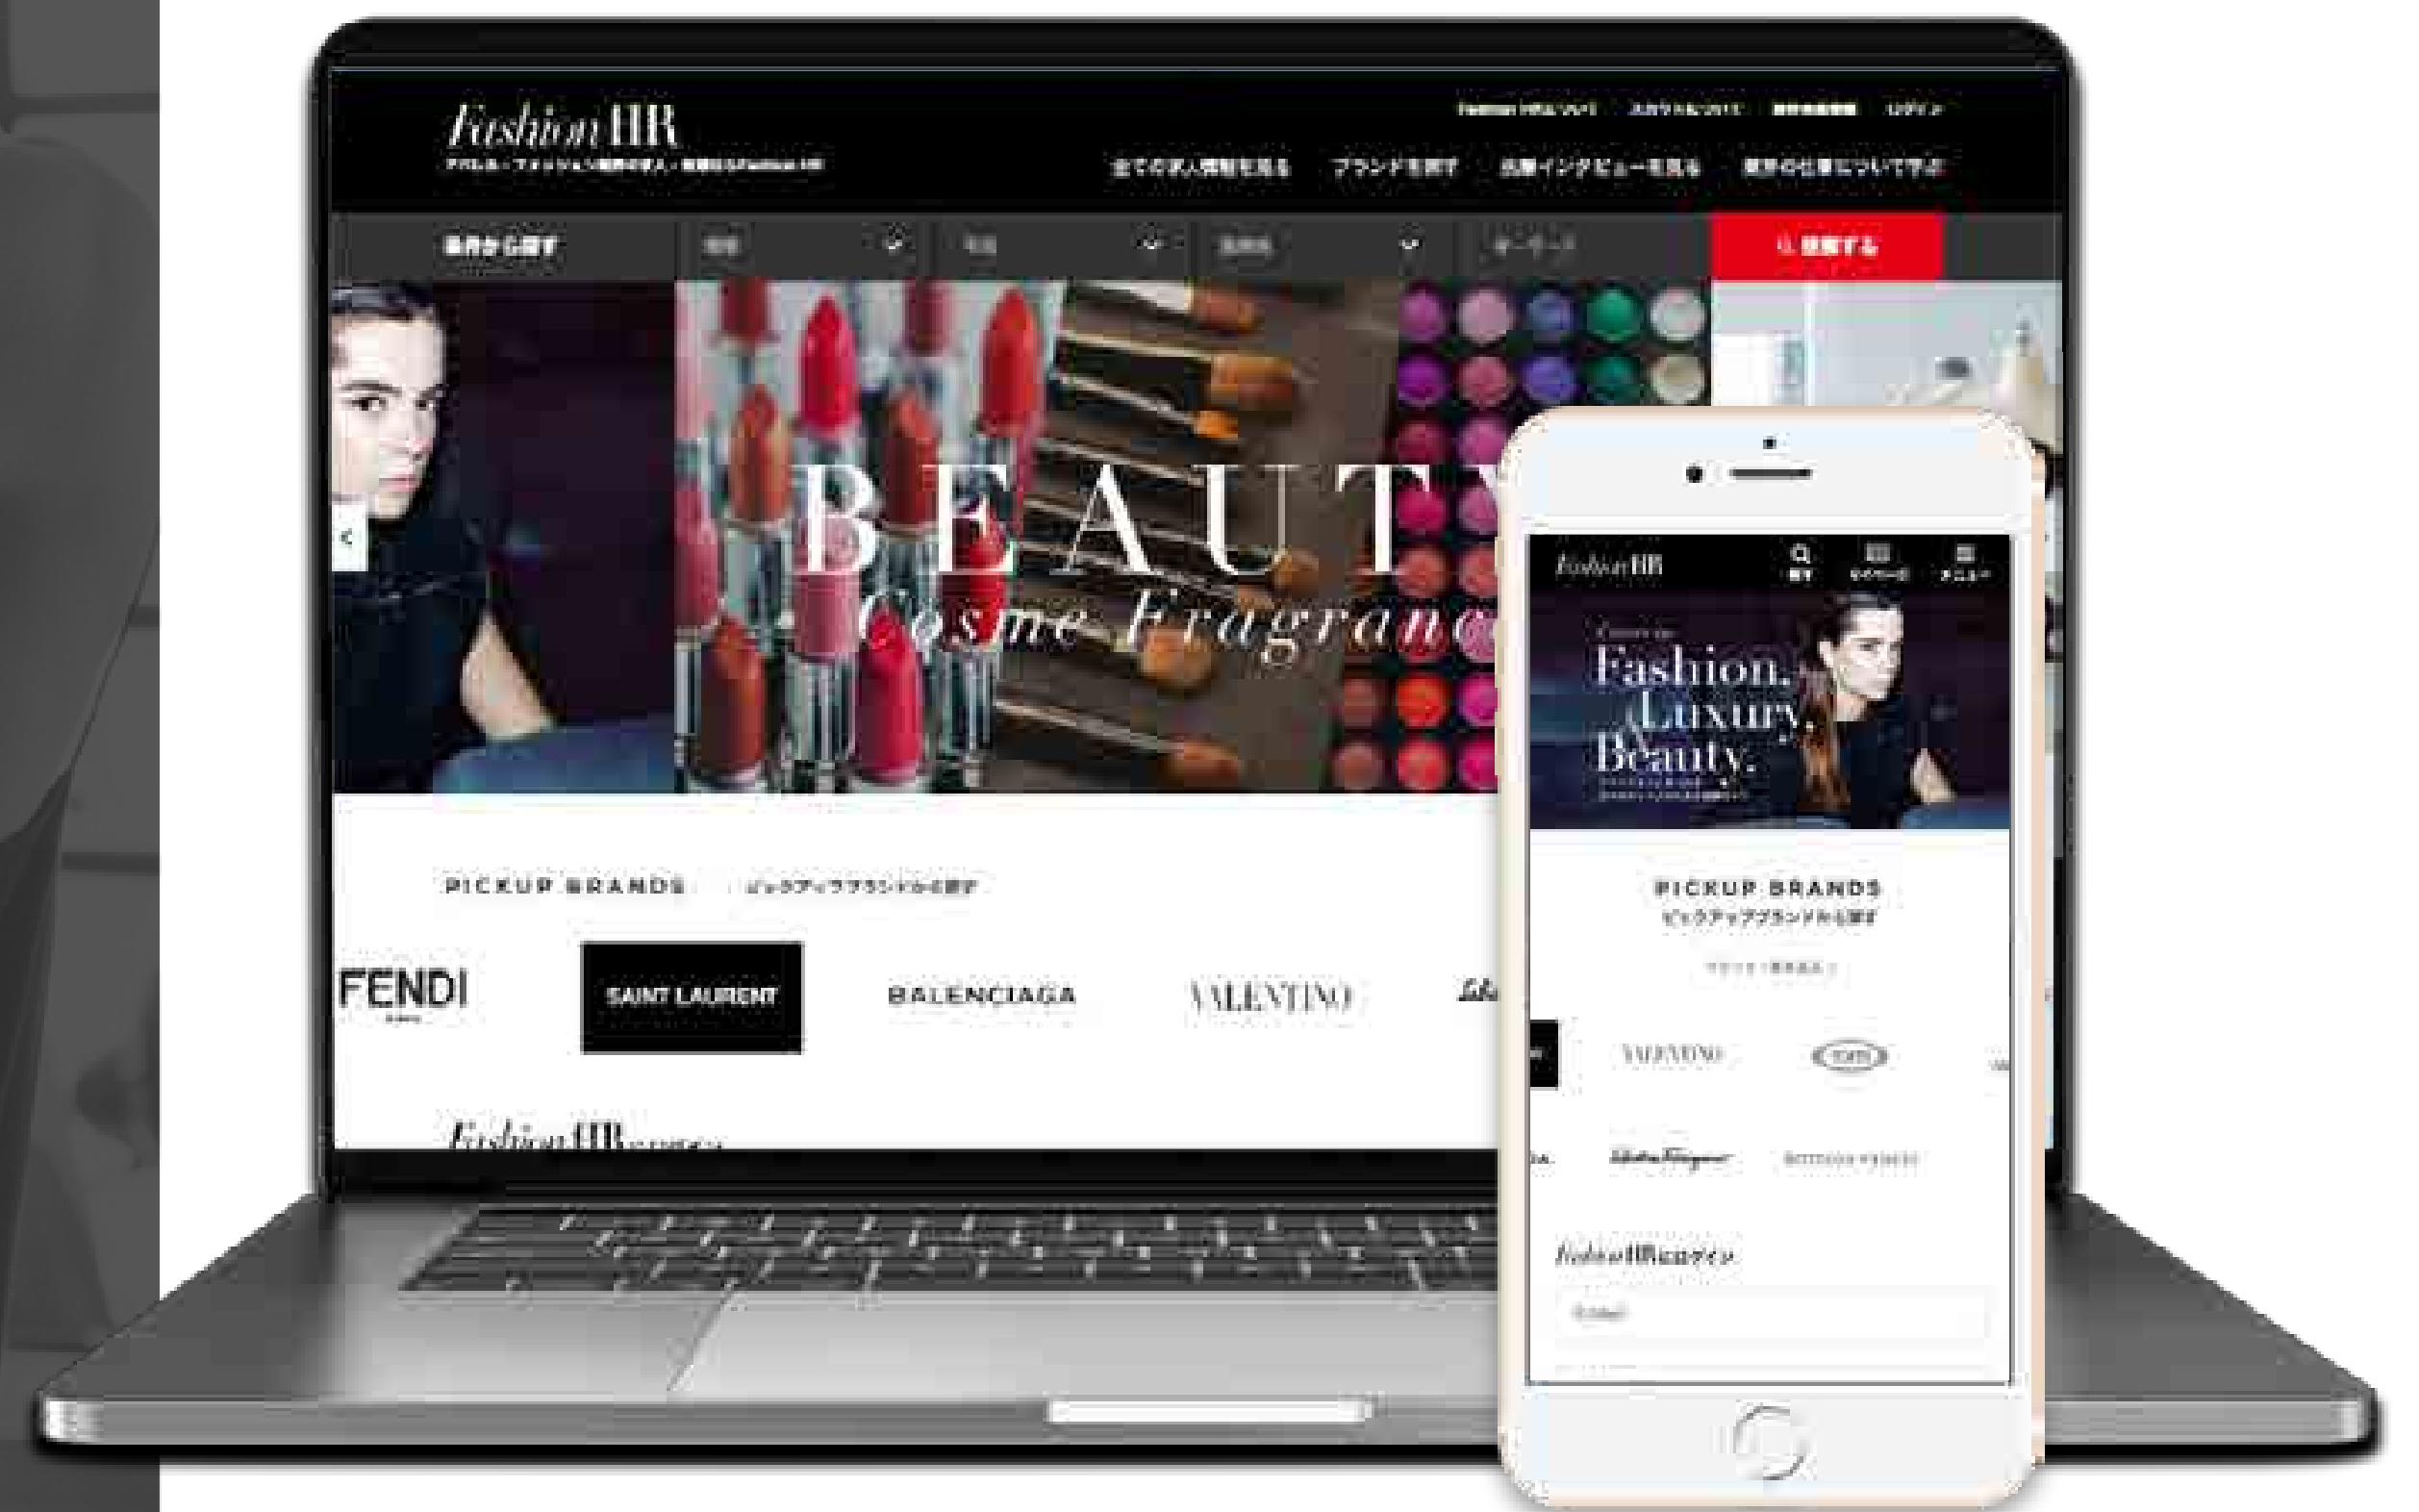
Fashion HR
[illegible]

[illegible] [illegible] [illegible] ログイン

全ての求人情報を見る ブランドを探す 先輩インタビューを見る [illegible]

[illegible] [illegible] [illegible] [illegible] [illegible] 検索する

BEAUTY
Cosme Fragranc

PICKUP BRANDS ピックアップブランドから探す

FENDI
SAINT LAURENT
BALENCIAGA
VALENTINO

Fashion HR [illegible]

Fashion HR

Fashion.
Luxury.
Beauty.
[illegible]

PICKUP BRANDS
ピックアップブランドから探す
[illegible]

VALENTINO
TOD'S
Salvatore Ferragamo
BOTTEGA VENETA

Fashion HRにログイン
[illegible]